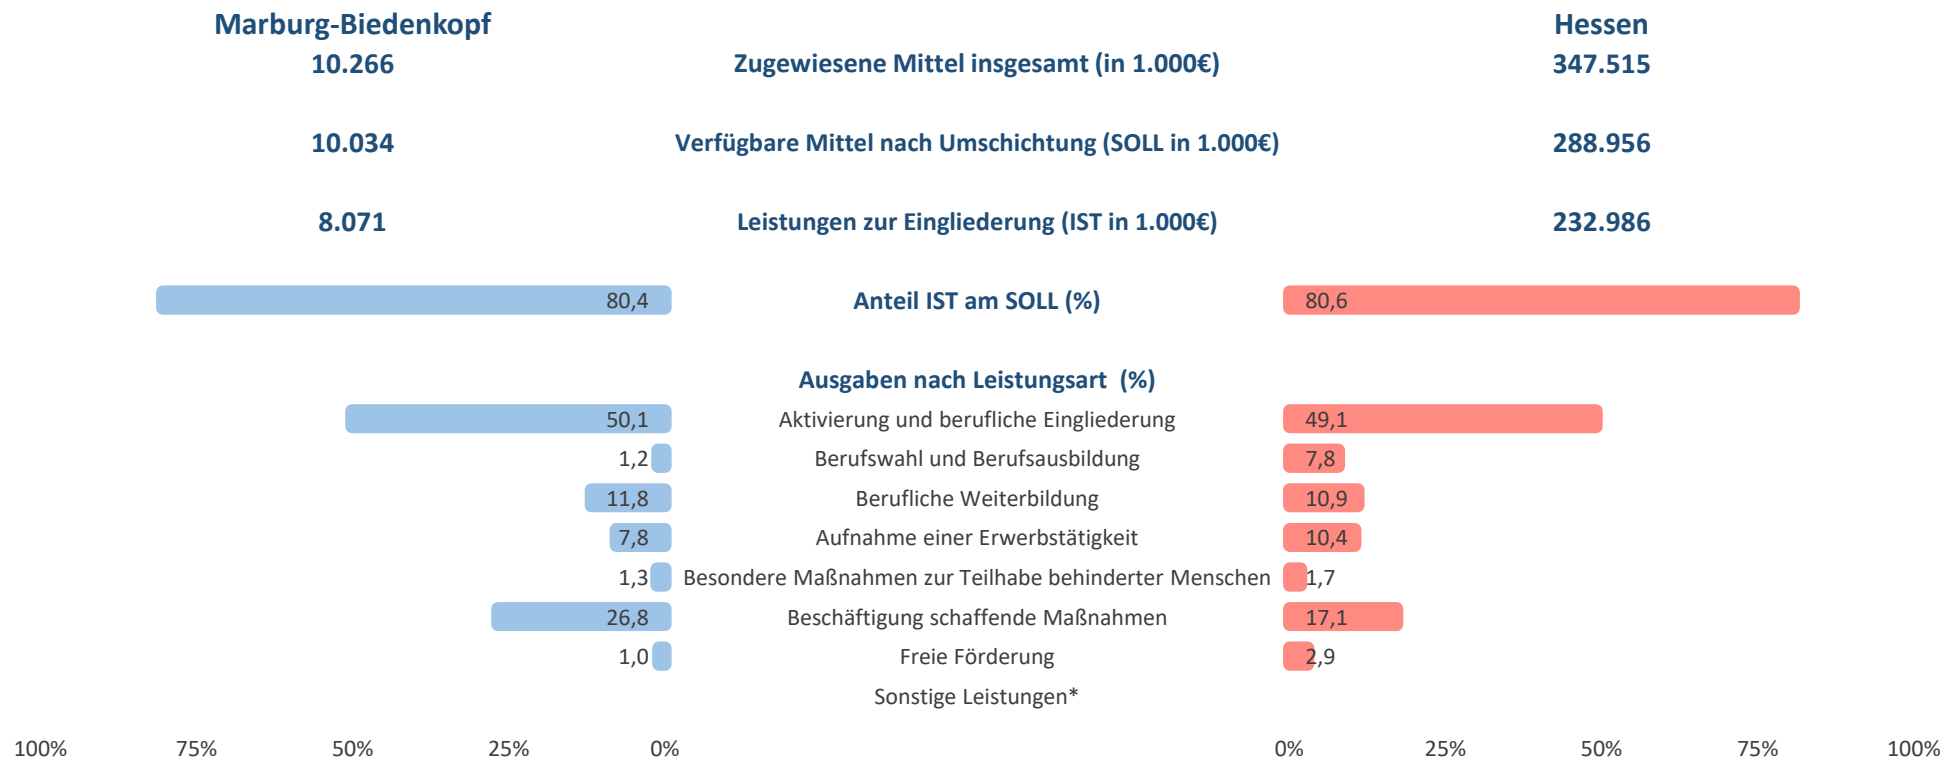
| Marburg-Biedenkopf | | Hessen |
|---|---|---|
| 10.266 | Zugewiesene Mittel insgesamt (in 1.000€) | 347.515 |
| 10.034 | Verfügbare Mittel nach Umschichtung (SOLL in 1.000€) | 288.956 |
| 8.071 | Leistungen zur Eingliederung (IST in 1.000€) | 232.986 |
| 80,4 | Anteil IST am SOLL (%) | 80,6 |
| | Ausgaben nach Leistungsart (%) | |
| 50,1 | Aktivierung und berufliche Eingliederung | 49,1 |
| 1,2 | Berufswahl und Berufsausbildung | 7,8 |
| 11,8 | Berufliche Weiterbildung | 10,9 |
| 7,8 | Aufnahme einer Erwerbstätigkeit | 10,4 |
| 1,3 | Besondere Maßnahmen zur Teilhabe behinderter Menschen | 1,7 |
| 26,8 | Beschäftigung schaffende Maßnahmen | 17,1 |
| 1,0 | Freie Förderung | 2,9 |
| | Sonstige Leistungen* | |

100% 75% 50% 25% 0% 0% 25% 50% 75% 100%